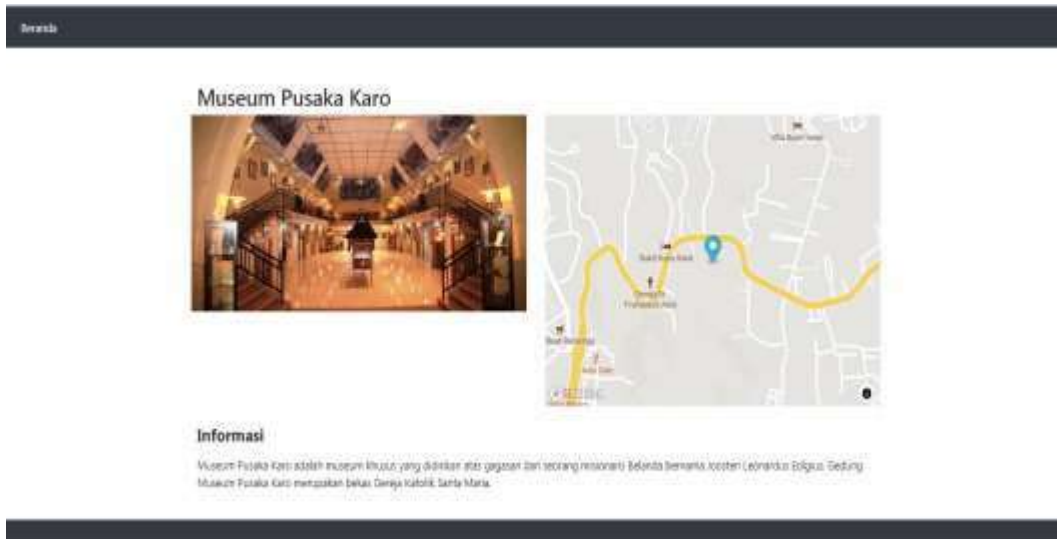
Beranda

Museum Pusaka Karo

Villa Bunga Sakti

Hotel Kurnia Mulia

Gereja Fransiskus Asisi

Rumah Makan

Informasi

Museum Pusaka Karo adalah museum khusus yang didirikan atas gagasan dari seorang misionaris Belanda bernama Joosten Leonardus Egidius. Gedung Museum Pusaka Karo merupakan bekas Gereja Katolik Santa Maria.